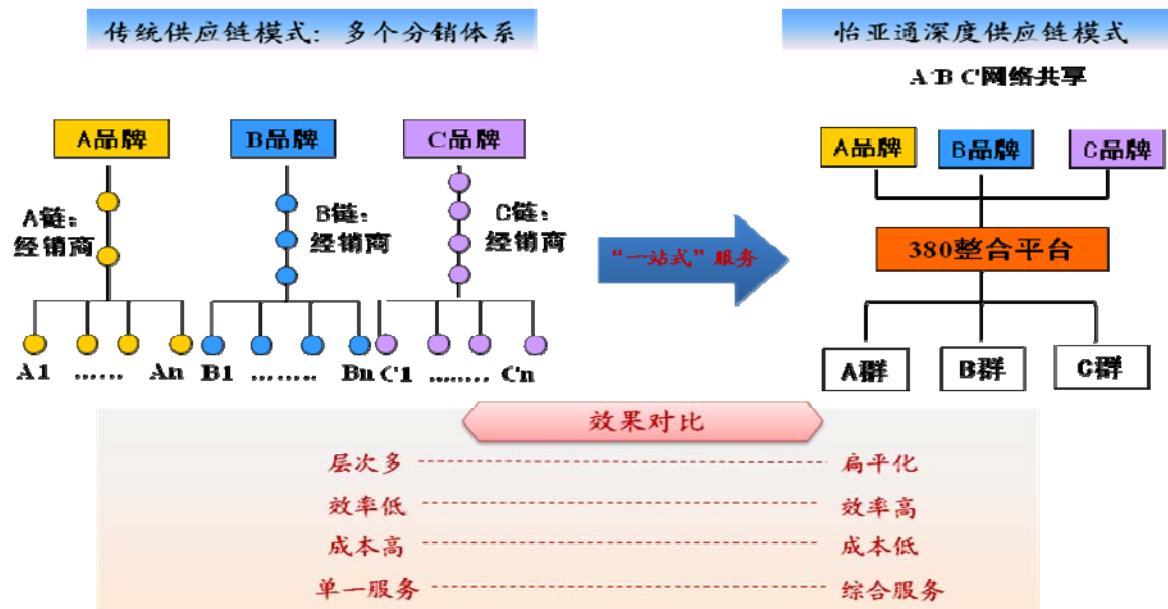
传统供应链模式：多个分销体系

A品牌

A链：经销商

B品牌

B链：经销商

C品牌

C链：经销商

A1 …… An B1 ……… Bn C1 ……… Cn

"一站式"服务

怡亚通深度供应链模式

A B C网络共享

A品牌

B品牌

C品牌

380整合平台

A群

B群

C群

效果对比

层次多 ---------------------------------------------- 扁平化

效率低 ---------------------------------------------- 效率高

成本高 ---------------------------------------------- 成本低

单一服务 -------------------------------------------- 综合服务